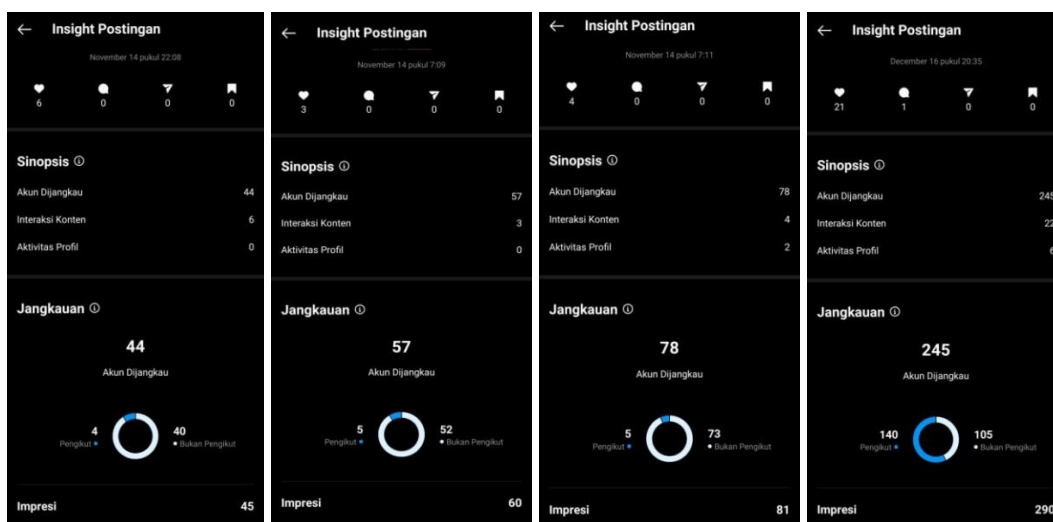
← Insight Postingan

November 14 pukul 22:08

6 0 0 0

Sinopsis ⓘ

Akun Dijangkau 44

Interaksi Konten 6

Aktivitas Profil 0

Jangkauan ⓘ

44

Akun Dijangkau

4 Pengikut

40 Bukan Pengikut

Impresi 45

← Insight Postingan

November 14 pukul 7:09

3 0 0 0

Sinopsis ⓘ

Akun Dijangkau 57

Interaksi Konten 3

Aktivitas Profil 0

Jangkauan ⓘ

57

Akun Dijangkau

5 Pengikut

52 Bukan Pengikut

Impresi 60

← Insight Postingan

November 14 pukul 7:11

4 0 0 0

Sinopsis ⓘ

Akun Dijangkau 78

Interaksi Konten 4

Aktivitas Profil 2

Jangkauan ⓘ

78

Akun Dijangkau

5 Pengikut

73 Bukan Pengikut

Impresi 81

← Insight Postingan

December 16 pukul 20:35

21 1 0 0

Sinopsis ⓘ

Akun Dijangkau 245

Interaksi Konten 22

Aktivitas Profil 6

Jangkauan ⓘ

245

Akun Dijangkau

140 Pengikut

105 Bukan Pengikut

Impresi 290